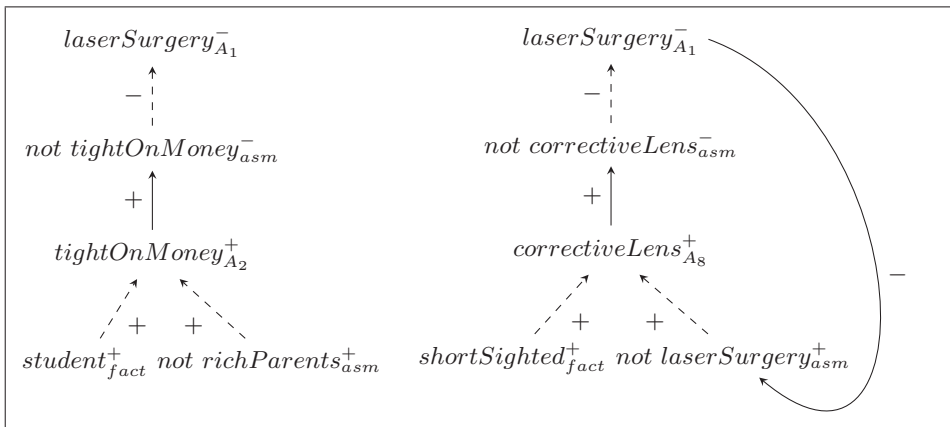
$laserSurgery^{-}_{A_1}$

$-$

$not\ tightOnMoney^{-}_{asm}$

$+$

$tightOnMoney^{+}_{A_2}$

$+$ $+$

$student^{+}_{fact}$ $not\ richParents^{+}_{asm}$

$laserSurgery^{-}_{A_1}$

$-$

$not\ correctiveLens^{-}_{asm}$

$+$

$correctiveLens^{+}_{A_8}$

$+$ $+$

$shortSighted^{+}_{fact}$ $not\ laserSurgery^{+}_{asm}$

$-$